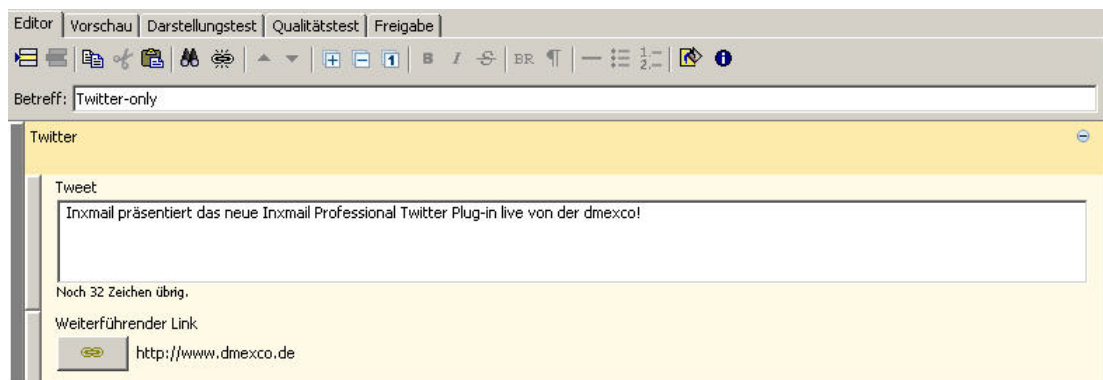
Editor | Vorschau | Darstellungstest | Qualitätstest | Freigabe

B I BR ¶

Betreff: Twitter-only

Twitter

Tweet

Inxmail präsentiert das neue Inxmail Professional Twitter Plug-in live von der dmexco!

Noch 32 Zeichen übrig.

Weiterführender Link

http://www.dmexco.de